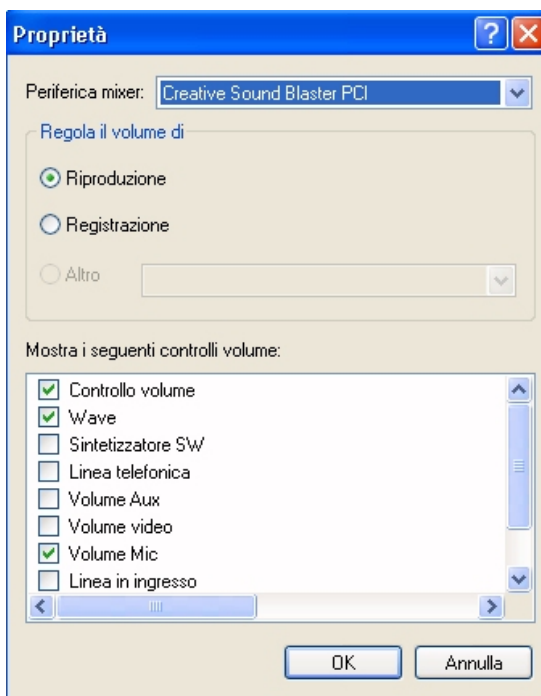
Proprietà

Periferica mixer: Creative Sound Blaster PCI

Regola il volume di

Riproduzione

Registrazione

Altro

Mostra i seguenti controlli volume:

Controllo volume
Wave
Sintetizzatore SW
Linea telefonica
Volume Aux
Volume video
Volume Mic
Linea in ingresso

OK
Annulla